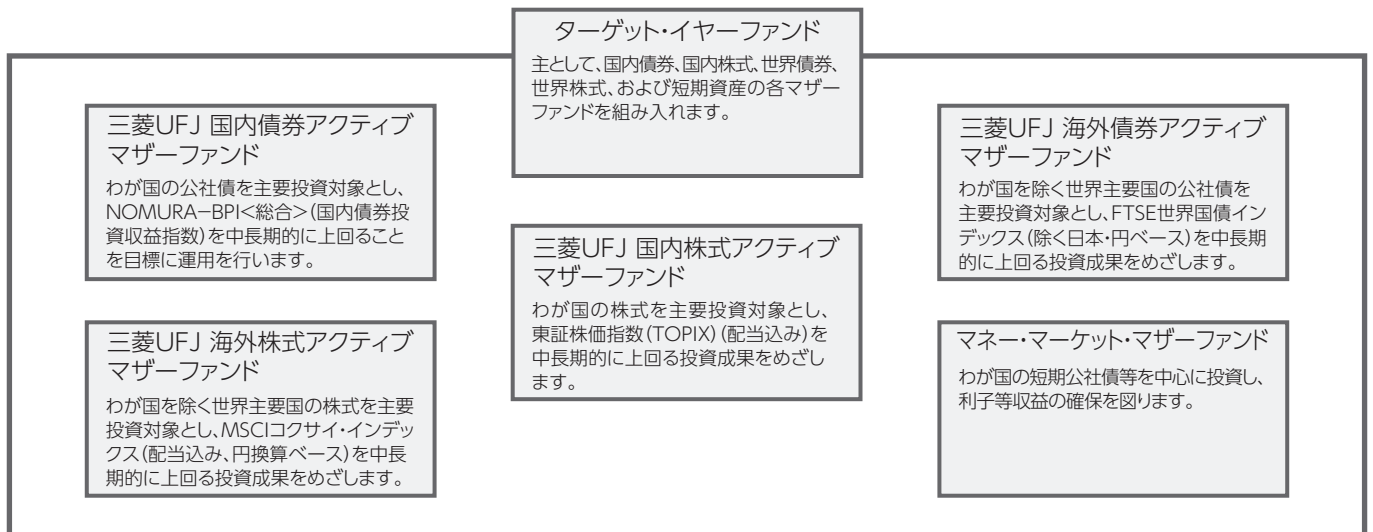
ターゲット・イヤーファンド

主として、国内債券、国内株式、世界債券、世界株式、および短期資産の各マザーファンドを組み入れます。

三菱UFJ 国内債券アクティブマザーファンド

わが国の公社債を主要投資対象とし、NOMURA−BPI<総合>(国内債券投資収益指数)を中長期的に上回ることを目標に運用を行います。

三菱UFJ 海外株式アクティブマザーファンド

わが国を除く世界主要国の株式を主要投資対象とし、MSCIコクサイ・インデックス(配当込み、円換算ベース)を中長期的に上回る投資成果をめざします。

三菱UFJ 国内株式アクティブマザーファンド

わが国の株式を主要投資対象とし、東証株価指数(TOPIX)(配当込み)を中長期的に上回る投資成果をめざします。

三菱UFJ 海外債券アクティブマザーファンド

わが国を除く世界主要国の公社債を主要投資対象とし、FTSE世界国債インデックス(除く日本・円ベース)を中長期的に上回る投資成果をめざします。

マネー・マーケット・マザーファンド

わが国の短期公社債等を中心に投資し、利子等収益の確保を図ります。